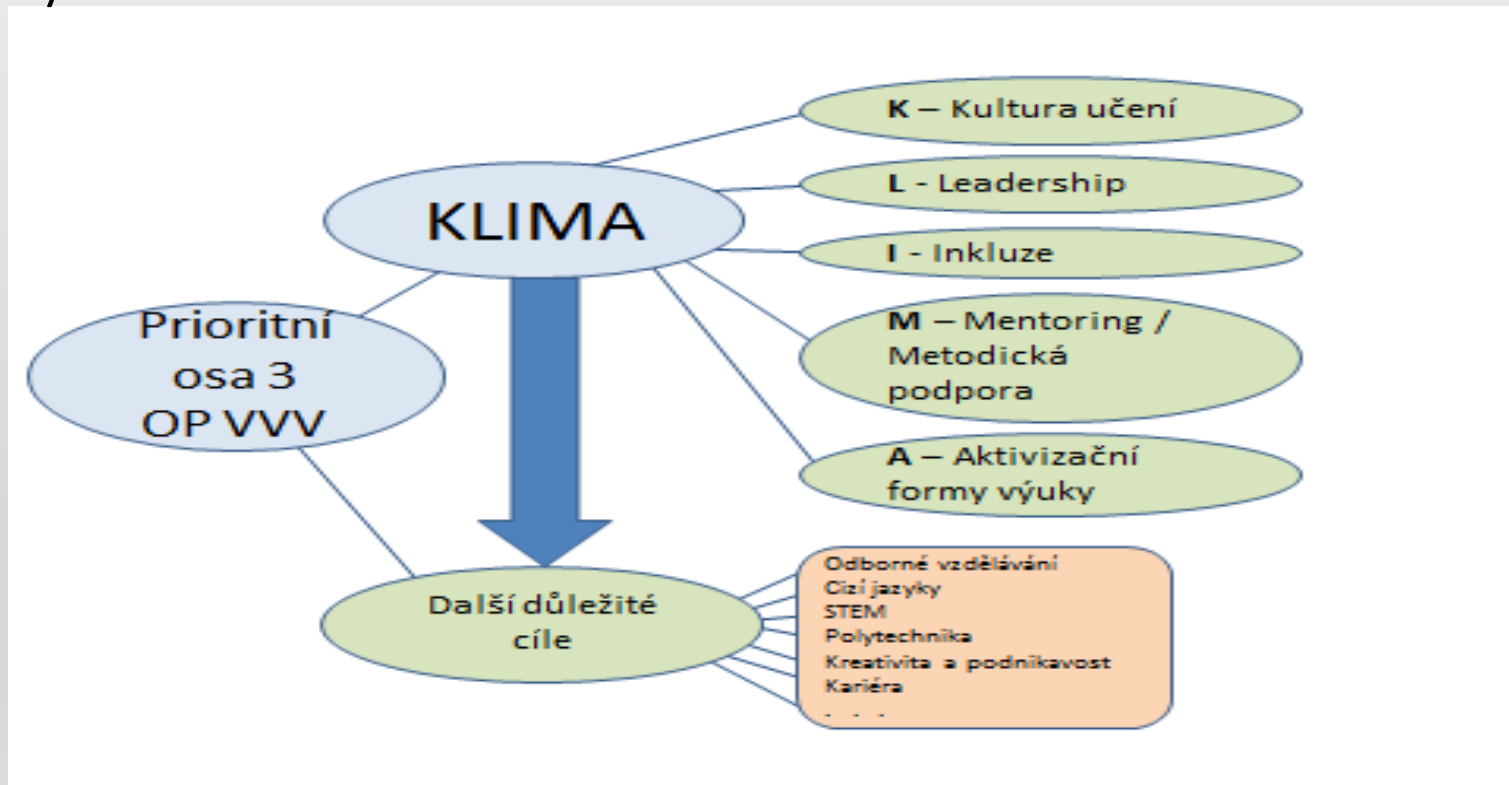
KLIMA

K – Kultura učení

L - Leadership

I - Inkluze

M – Mentoring / Metodická podpora

A – Aktivizační formy výuky

Prioritní osa 3 OP VVV

Další důležité cíle

Odborné vzdělávání
Cizí jazyky
STEM
Polytechnika
Kreativita a podnikavost
Kariéra
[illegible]